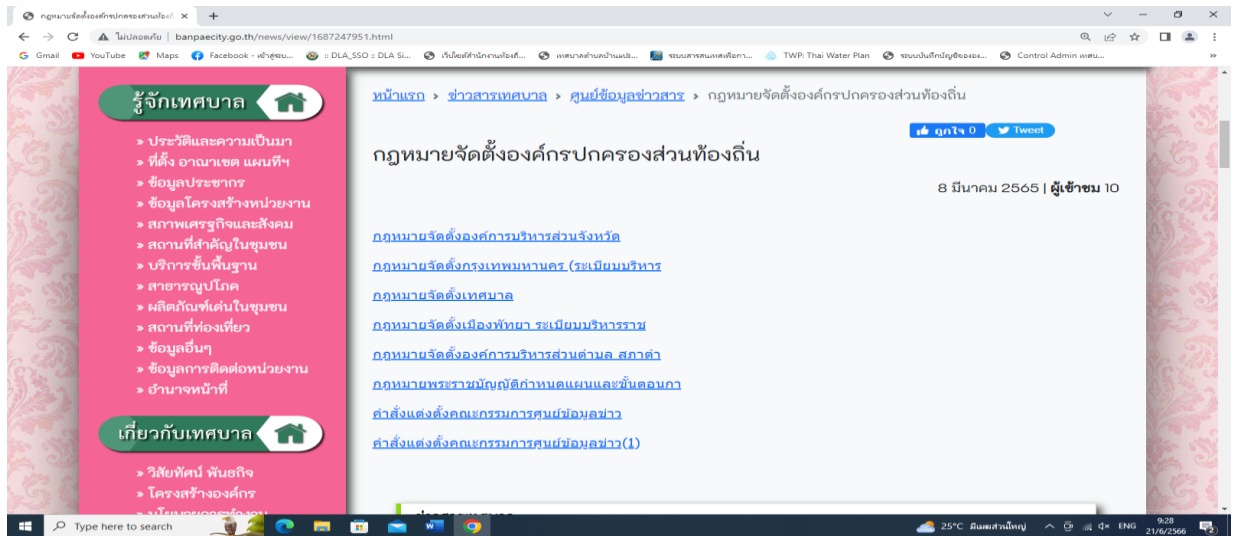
กฎหมายจัดตั้งองค์กรปกครองส่วนท้องถิ่ ×  +

ไม่ปลอดภัย | banpaecity.go.th/news/view/1687247951.html

Gmail  YouTube  Maps  Facebook - เข้าสู่ระบ...  :: DLA_SSO :: DLA Si...  เว็บไซต์สำนักงานท้องถิ่...  เทศบาลตำบลบ้านแปะ...  ระบบสารสนเทศเพื่อการ...  TWP: Thai Water Plan  ระบบบันทึกบัญชีขององ...  Control Admin เทศบ...

รู้จักเทศบาล

» ประวัติและความเป็นมา
» ที่ตั้ง อาณาเขต แผนที่ฯ
» ข้อมูลประชากร
» ข้อมูลโครงสร้างหน่วยงาน
» สภาพเศรษฐกิจและสังคม
» สถานที่สำคัญในชุมชน
» บริการขั้นพื้นฐาน
» สาธารณูปโภค
» ผลิตภัณฑ์เด่นในชุมชน
» สถานที่ท่องเที่ยว
» ข้อมูลอื่นๆ
» ข้อมูลการติดต่อหน่วยงาน
» อำนาจหน้าที่

เกี่ยวกับเทศบาล

» วิสัยทัศน์ พันธกิจ
» โครงสร้างองค์กร

หน้าแรก › ข่าวสารเทศบาล › ศูนย์ข้อมูลข่าวสาร › กฎหมายจัดตั้งองค์กรปกครองส่วนท้องถิ่น

ถูกใจ 0  Tweet

กฎหมายจัดตั้งองค์กรปกครองส่วนท้องถิ่น

8 มีนาคม 2565 | ผู้เข้าชม 10

กฎหมายจัดตั้งองค์การบริหารส่วนจังหวัด

กฎหมายจัดตั้งกรุงเทพมหานคร (ระเบียบบริหาร

กฎหมายจัดตั้งเทศบาล

กฎหมายจัดตั้งเมืองพัทยา ระเบียบบริหารราช

กฎหมายจัดตั้งองค์การบริหารส่วนตำบล สภาตำ

กฎหมายพระราชบัญญัติกำหนดแผนและขั้นตอนกา

คำสั่งแต่งตั้งคณะกรรมการศูนย์ข้อมูลข่าว

คำสั่งแต่งตั้งคณะกรรมการศูนย์ข้อมูลข่าว(1)

Type here to search

25°C มีเมฆส่วนใหญ่  ENG  9:28  21/6/2566